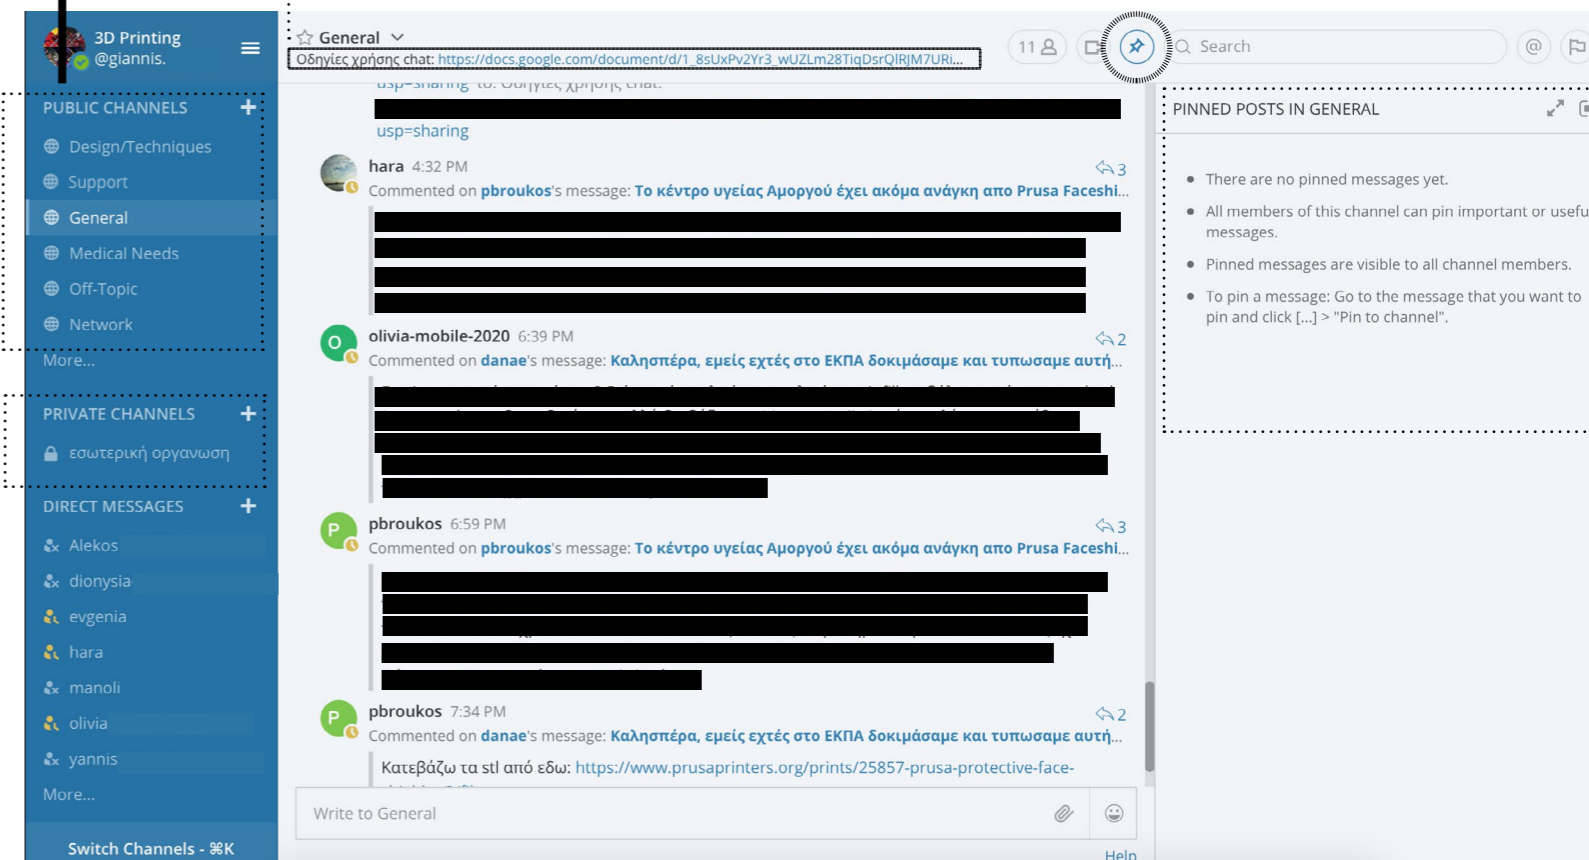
3D Printing
@giannis.

PUBLIC CHANNELS +
Design/Techniques
Support
General
Medical Needs
Off-Topic
Network
More...

PRIVATE CHANNELS +
εσωτερική οργανωση

DIRECT MESSAGES +
Alekos
dionysia
evgenia
hara
manoli
olivia
yannis
More...

Switch Channels - ⌘K

General
Οδηγίες χρήσης chat: https://docs.google.com/document/d/1_8sUxPv2Yr3_wUZLm28TiqDsrQlRJM7URi...

11

Search

usp=sharing

hara 4:32 PM
3
Commented on pbroukos's message: Το κέντρο υγείας Αμοργού έχει ακόμα ανάγκη απο Prusa Faceshi...

olivia-mobile-2020 6:39 PM
2
Commented on danae's message: Καλησπέρα, εμείς εχτές στο ΕΚΠΑ δοκιμάσαμε και τυπωσαμε αυτή...

pbroukos 6:59 PM
3
Commented on pbroukos's message: Το κέντρο υγείας Αμοργού έχει ακόμα ανάγκη απο Prusa Faceshi...

pbroukos 7:34 PM
2
Commented on danae's message: Καλησπέρα, εμείς εχτές στο ΕΚΠΑ δοκιμάσαμε και τυπωσαμε αυτή...
Κατεβάζω τα stl από εδω: https://www.prusaprinters.org/prints/25857-prusa-protective-face-

Write to General

Help

PINNED POSTS IN GENERAL

There are no pinned messages yet.
All members of this channel can pin important or usefu messages.
Pinned messages are visible to all channel members.
To pin a message: Go to the message that you want to pin and click [...] > "Pin to channel".